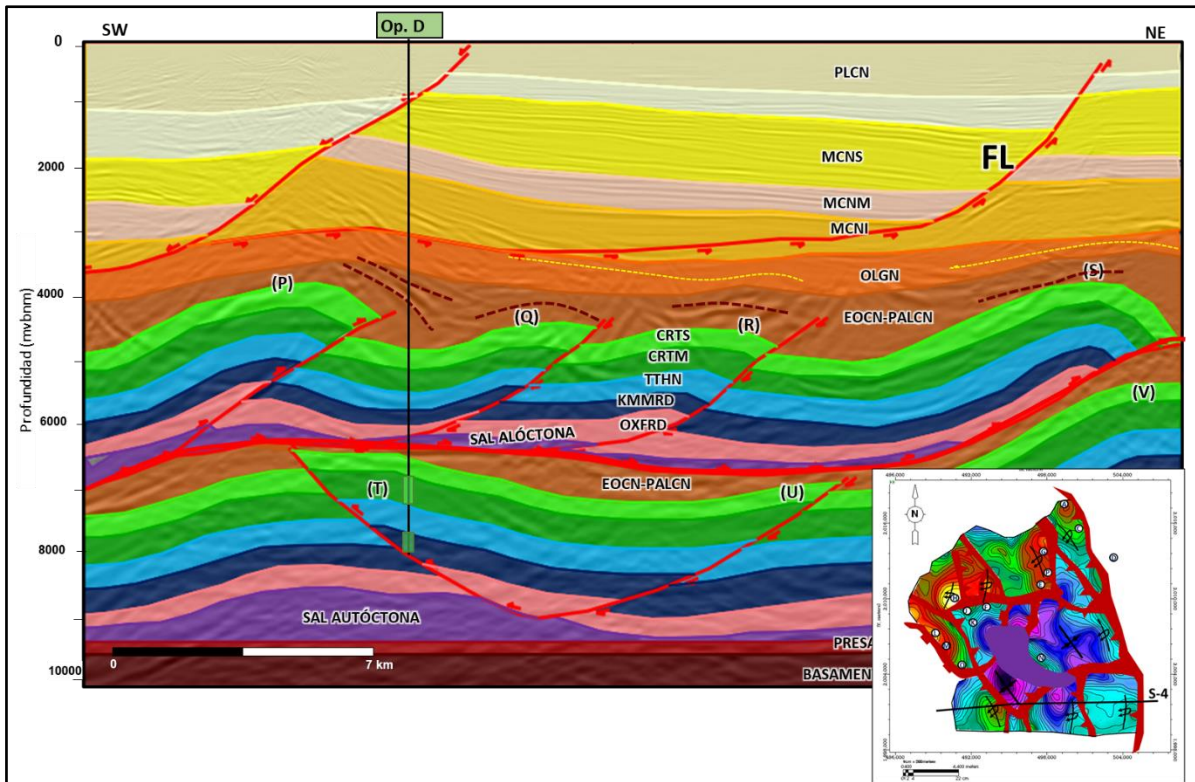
SW
Op. D
NE
0
2000
4000
6000
8000
10000
Profundidad (mvbnm)
PLCN
MCNS
FL
MCNM
MCNI
OLGN
(P)
(Q)
(R)
(S)
EOCN-PALCN
CRTS
CRTM
TTHN
KMMRD
OXFRD
(V)
SAL ALÓCTONA
(T)
EOCN-PALCN
(U)
SAL AUTÓCTONA
PRESA
BASAMEN
0
7 km
N
S-4